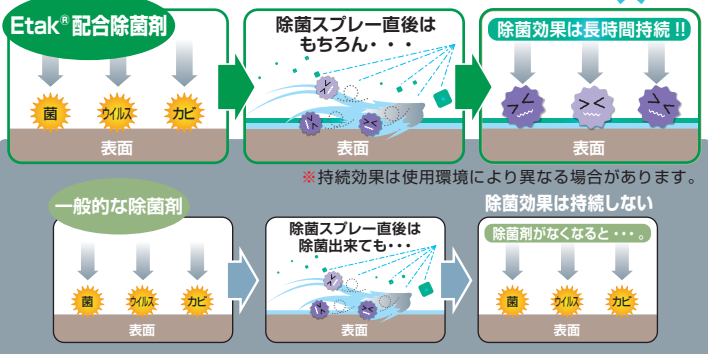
Etak® 配合除菌剤

菌　ウイルス　カビ

表面

除菌スプレー直後は
もちろん・・・

表面

除菌効果は長時間持続!!

表面

※持続効果は使用環境により異なる場合があります。

一般的な除菌剤

菌　ウイルス　カビ

表面

除菌スプレー直後は
除菌出来ても・・・

表面

除菌効果は持続しない

除菌剤がなくなると・・・。

菌　ウイルス　カビ

表面